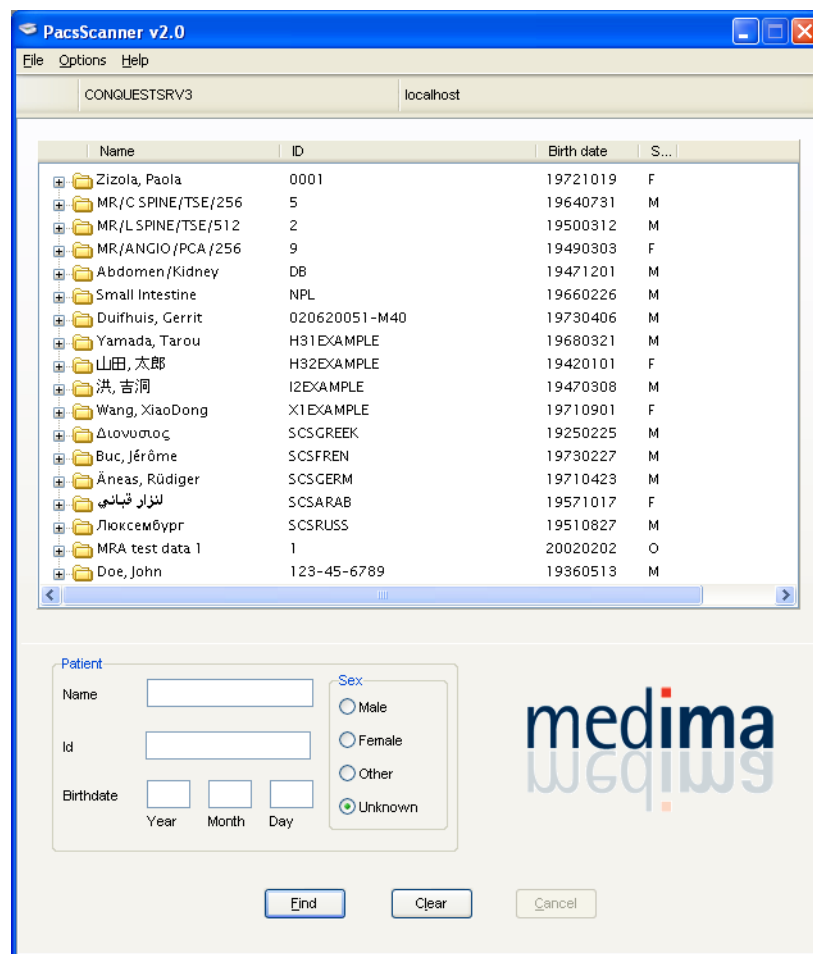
PacsScanner v2.0

File Options Help

CONQUESTSRV3 localhost

| Name | ID | Birth date | S... |
|---|---|---|---|
| Zizola, Paola | 0001 | 19721019 | F |
| MR/C SPINE/TSE/256 | 5 | 19640731 | M |
| MR/L SPINE/TSE/512 | 2 | 19500312 | M |
| MR/ANGIO/PCA/256 | 9 | 19490303 | F |
| Abdomen/Kidney | DB | 19471201 | M |
| Small Intestine | NPL | 19660226 | M |
| Duifhuis, Gerrit | 020620051-M40 | 19730406 | M |
| Yamada, Tarou | H31EXAMPLE | 19680321 | M |
| 山田, 太郎 | H32EXAMPLE | 19420101 | F |
| 洪, 吉洞 | I2EXAMPLE | 19470308 | M |
| Wang, XiaoDong | X1EXAMPLE | 19710901 | F |
| Διονυσιος | SCSGREEK | 19250225 | M |
| Buc, Jérôme | SCSFREN | 19730227 | M |
| Äneas, Rüdiger | SCSGERM | 19710423 | M |
| لنزار قباني | SCSARAB | 19571017 | F |
| Люксембург | SCSRUSS | 19510827 | M |
| MRA test data 1 | 1 | 20020202 | O |
| Doe, John | 123-45-6789 | 19360513 | M |

Patient
Name
Id
Birthdate
Year Month Day

Sex
Male
Female
Other
Unknown

medima

Find Clear Cancel